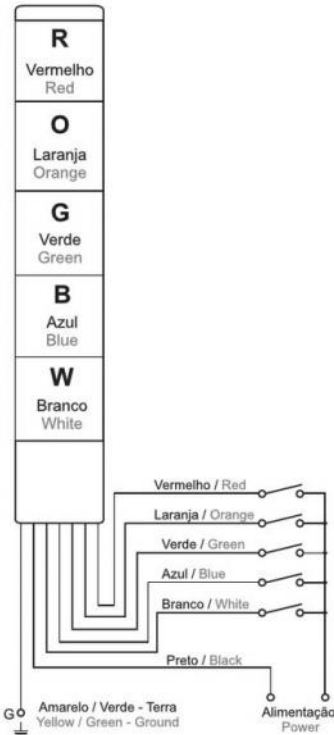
R
Vermelho
Red

O
Laranja
Orange

G
Verde
Green

B
Azul
Blue

W
Branco
White

Vermelho / Red
Laranja / Orange
Verde / Green
Azul / Blue
Branco / White
Preto / Black

G
Amarelo / Verde - Terra
Yellow / Green - Ground

Alimentação
Power